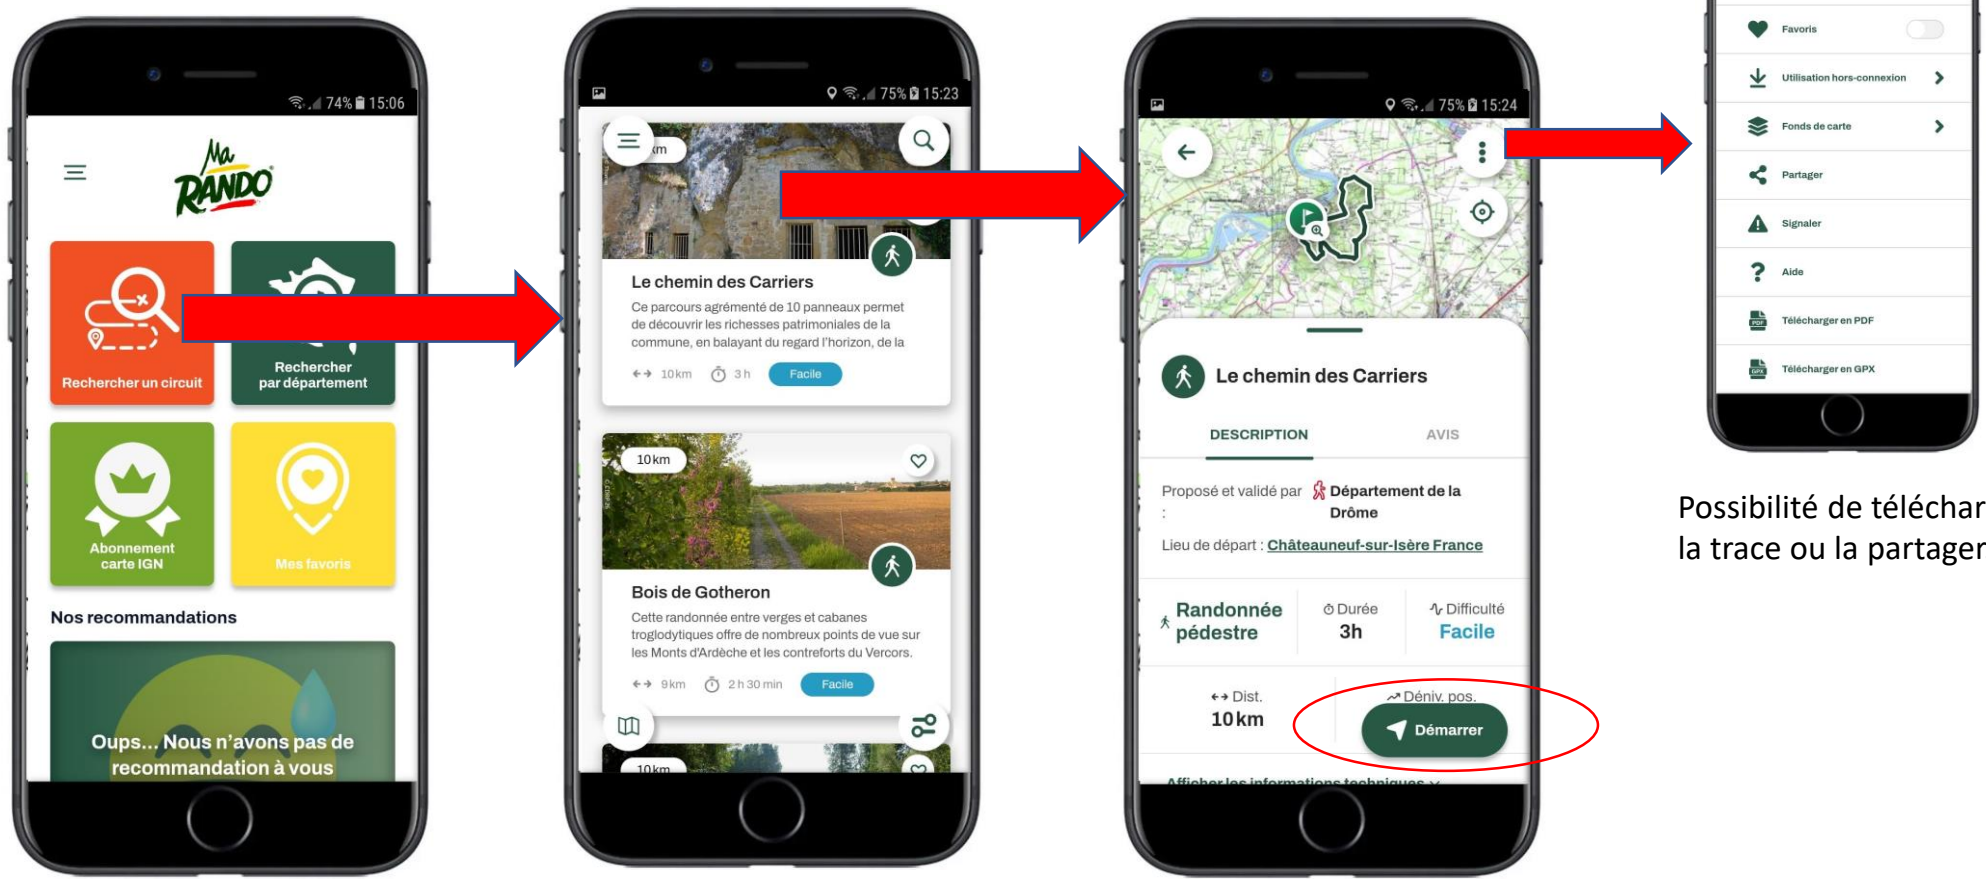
74% 15:06

Ma RANDO

Rechercher un circuit

Rechercher par département

Abonnement carte IGN

Mes favoris

Nos recommandations

Oups... Nous n'avons pas de recommandation à vous

75% 15:23

km

Le chemin des Carriers

Ce parcours agrémenté de 10 panneaux permet de découvrir les richesses patrimoniales de la commune, en balayant du regard l'horizon, de la

10km 3 h Facile

10 km

Bois de Gotheron

Cette randonnée entre verges et cabanes troglodytiques offre de nombreux points de vue sur les Monts d'Ardèche et les contreforts du Vercors.

9km 2 h 30 min Facile

10 km

75% 15:24

Le chemin des Carriers

DESCRIPTION AVIS

Proposé et validé par : Département de la Drôme

Lieu de départ : Châteauneuf-sur-Isère France

Randonnée pédestre

Durée 3h

Difficulté Facile

Dist. 10 km

Déniv. pos.

Démarrer

Afficher les informations techniques

Favoris

Utilisation hors-connexion

Fonds de carte

Partager

Signaler

Aide

Télécharger en PDF

Télécharger en GPX

Possibilité de téléchar
la trace ou la partager